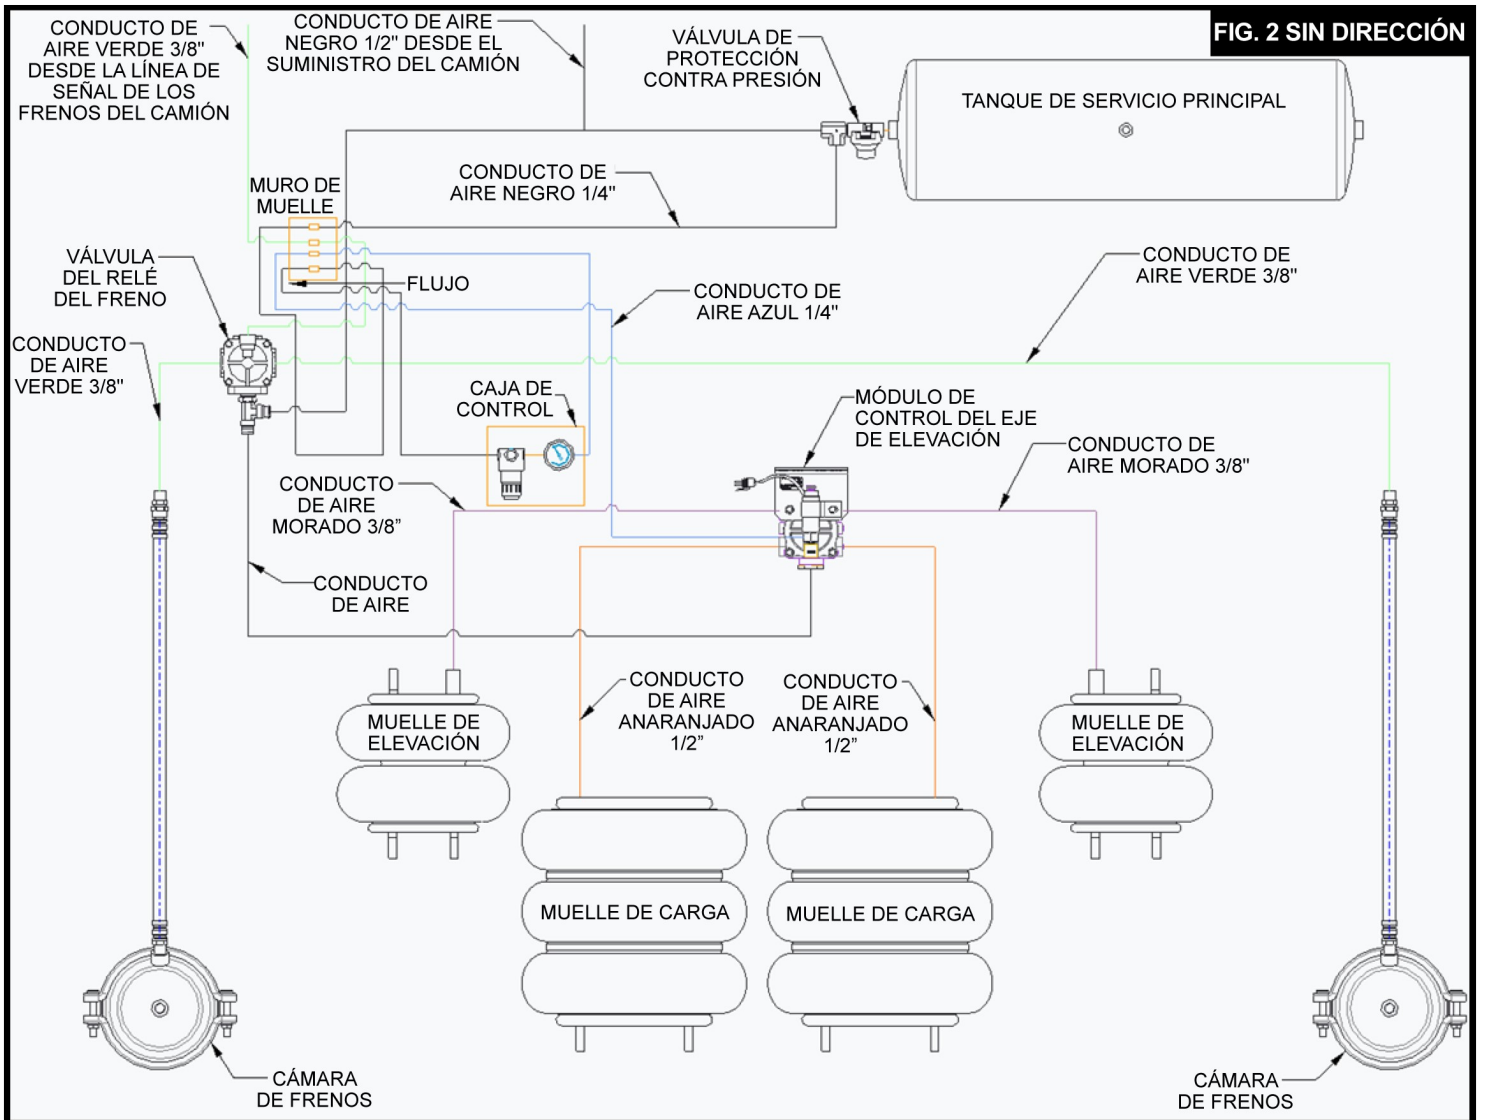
FIG. 2 SIN DIRECCIÓN

CONDUCTO DE AIRE VERDE 3/8" DESDE LA LÍNEA DE SEÑAL DE LOS FRENOS DEL CAMIÓN

CONDUCTO DE AIRE NEGRO 1/2" DESDE EL SUMINISTRO DEL CAMIÓN

VÁLVULA DE PROTECCIÓN CONTRA PRESIÓN

TANQUE DE SERVICIO PRINCIPAL

MURO DE MUELLE

CONDUCTO DE AIRE NEGRO 1/4"

VÁLVULA DEL RELÉ DEL FRENO

FLUJO

CONDUCTO DE AIRE VERDE 3/8"

CONDUCTO DE AIRE AZUL 1/4"

CONDUCTO DE AIRE VERDE 3/8"

CAJA DE CONTROL

MÓDULO DE CONTROL DEL EJE DE ELEVACIÓN

CONDUCTO DE AIRE MORADO 3/8"

CONDUCTO DE AIRE MORADO 3/8"

CONDUCTO DE AIRE

CONDUCTO DE AIRE ANARANJADO 1/2"

CONDUCTO DE AIRE ANARANJADO 1/2"

MUELLE DE ELEVACIÓN

MUELLE DE ELEVACIÓN

MUELLE DE CARGA

MUELLE DE CARGA

CÁMARA DE FRENOS

CÁMARA DE FRENOS